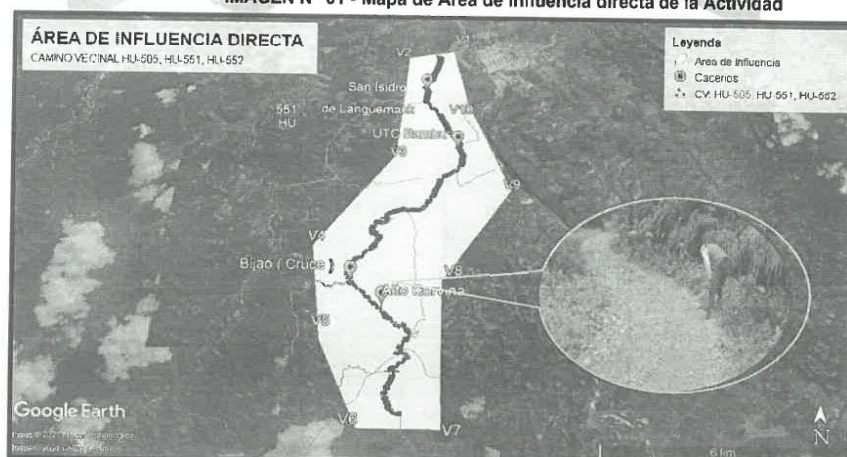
IMAGEN N° 01 - Mapa de Área de Influencia directa de la Actividad

ÁREA DE INFLUENCIA DIRECTA
CAMINO VECINAL HU-505, HU-551, HU-552

Leyenda
Area de influencia
Caserios
CV: HU-505, HU-551, HU-552

V2
V1
San Isidro de Languemarca
551 HU
V10
UTC Bernal
V3
V9
V4
Bijao ( Cruce )
V8
Alto Carvana
V5
V6
V7

Google Earth
Image © 2021 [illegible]
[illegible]
N